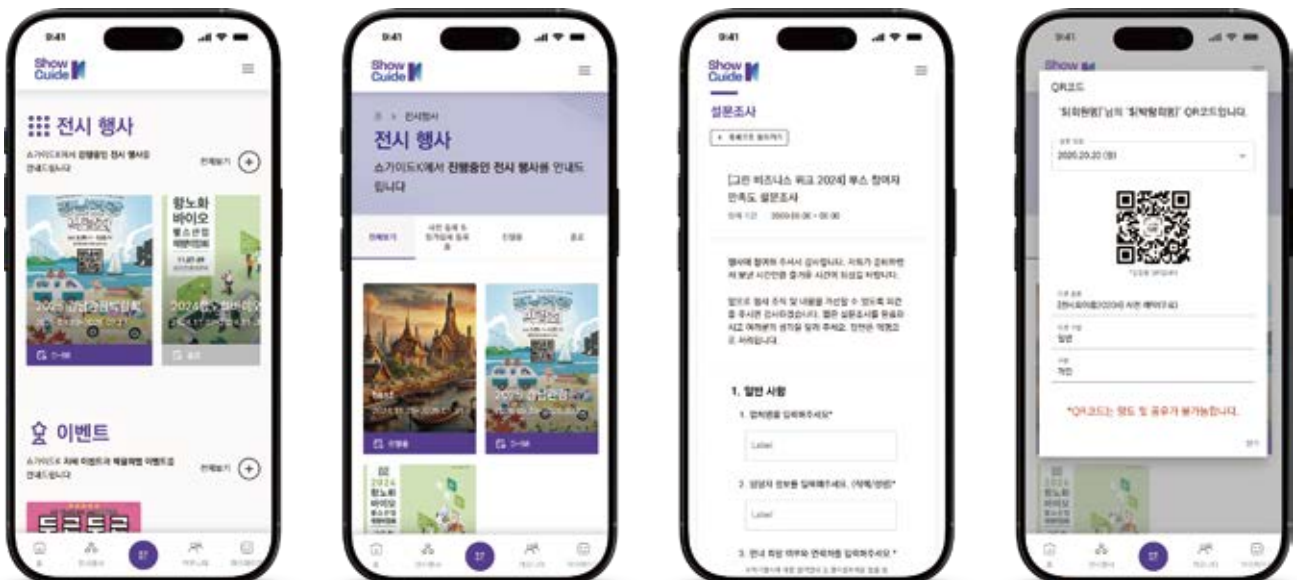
9:41

Show Guide

전시 행사

쇼가이드에서 진행중인 전시 행사를 안내드립니다

전체보기

항노화 바이오

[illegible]

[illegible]

이벤트

쇼가이드 자체 이벤트와 제공하는 이벤트를 안내드립니다

전체보기

9:41

Show Guide

전시행사

전시 행사

쇼가이드에서 진행중인 전시 행사를 안내드립니다

전체보기

진행중

종료

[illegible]

2024 항노화 바이오

9:41

Show Guide

설문조사

[그린 비즈니스 위크 2024] 부스 참여자 만족도 설문조사

행사에 참여해 주셔서 감사합니다. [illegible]

1. 일반 사항

1. 업체명을 입력해주세요*

Label

2. 담당자 정보를 입력해주세요. (직책/성명)*

Label

3. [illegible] *

9:41

Show Guide

QR코드

'회원명'님의 '행사명' QR코드입니다.

2025.20.20 (월)

일반

개인

*QR코드는 캡처 및 공유가 불가능합니다.

닫기